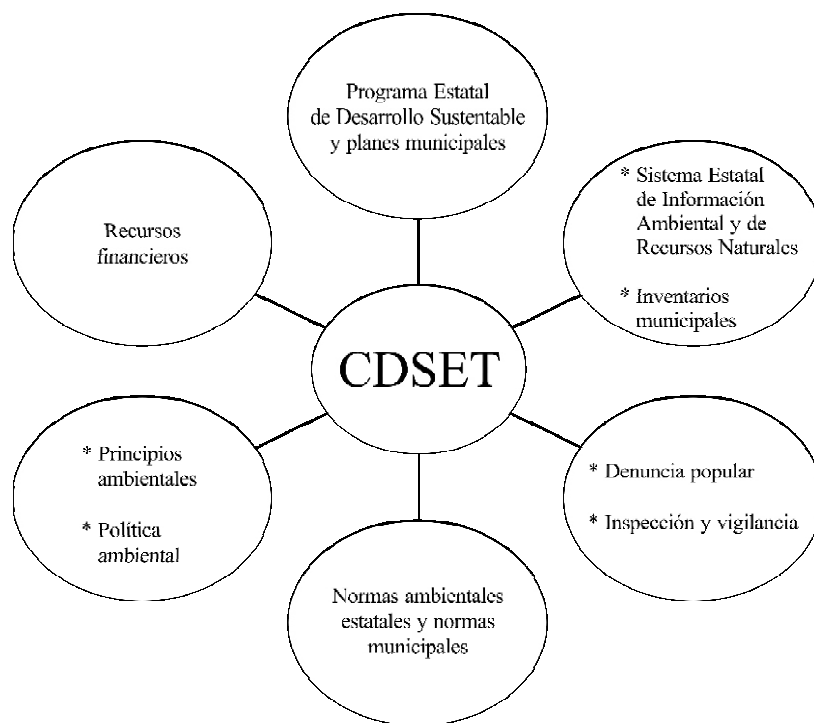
Programa Estatal de Desarrollo Sustentable y planes municipales

Recursos financieros

* Sistema Estatal de Información Ambiental y de Recursos Naturales

* Inventarios municipales

CDSET

* Principios ambientales

* Política ambiental

* Denuncia popular

* Inspección y vigilancia

Normas ambientales estatales y normas municipales